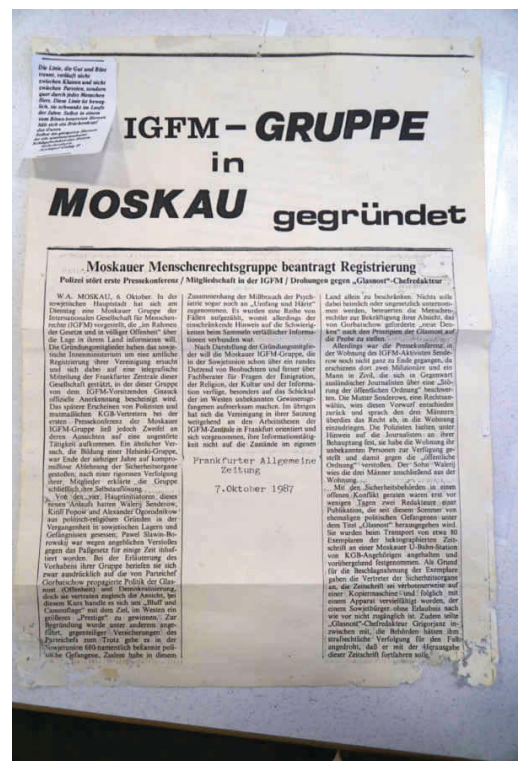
Die Linie, die Gut und Böse trennt, verläuft nicht zwischen Klassen und nicht zwischen Parteien, sondern quer durch jedes Menschen Herz. Diese Linie ist beweglich, sie schwankt im Laufe der Jahre. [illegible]

IGFM - GRUPPE in MOSKAU gegründet

Moskauer Menschenrechtsgruppe beantragt Registrierung

Polizei stört erste Pressekonferenz / Mitgliedschaft in der IGFM / Drohungen gegen „Glasnost"-Chefredakteur

W.A. MOSKAU, 6. Oktober. In der sowjetischen Hauptstadt hat sich am Dienstag eine Moskauer Gruppe der Internationalen Gesellschaft für Menschenrechte (IGFM) vorgestellt, die „im Rahmen der Gesetze und in völliger Offenheit" über die Lage in ihrem Land informieren will. Die Gründungsmitglieder haben das sowjetische Innenministerium um eine amtliche Registrierung ihrer Vereinigung ersucht und sich dabei auf eine telegrafische Mitteilung der Frankfurter Zentrale dieser Gesellschaft gestützt, in der dieser Gruppe von dem IGFM-Vorsitzenden Gunnar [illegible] offizielle Anerkennung bescheinigt wird. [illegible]

Frankfurter Allgemeine Zeitung

7.Oktober 1987

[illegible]